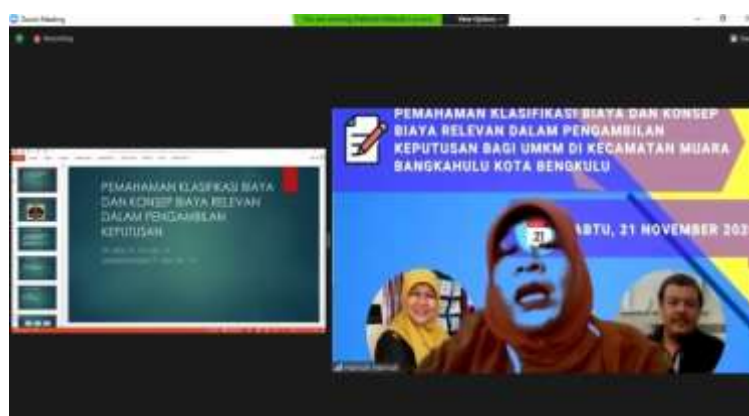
Zoom Meeting

You are viewing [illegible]'s screen

View Options

Recording

PEMAHAMAN KLASIFIKASI BIAYA DAN KONSEP BIAYA RELEVAN DALAM PENGAMBILAN KEPUTUSAN

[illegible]

PEMAHAMAN KLASIFIKASI BIAYA DAN KONSEP BIAYA RELEVAN DALAM PENGAMBILAN KEPUTUSAN BAGI UMKM DI KECAMATAN MUARA BANGKAHULU KOTA BENGKULU

ABTU, 21 NOVEMBER 202

21

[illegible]